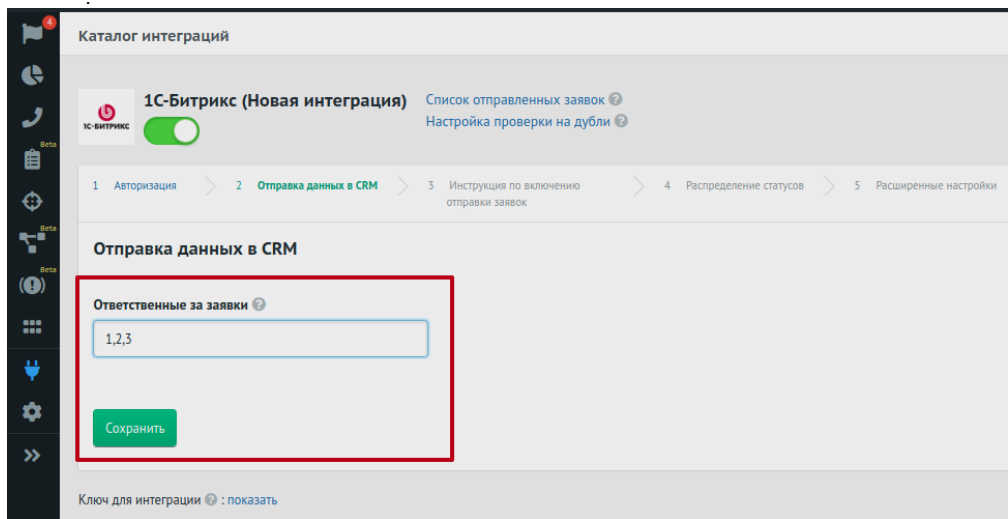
4

Beta

Beta

Beta

Каталог интеграций

1С-БИТРИКС

1С-Битрикс (Новая интеграция)

Список отправленных заявок

Настройка проверки на дубли

1 Авторизация

2 Отправка данных в CRM

3 Инструкция по включению отправки заявок

4 Распределение статусов

5 Расширенные настройки

Отправка данных в CRM

Ответственные за заявки

1,2,3

Сохранить

Ключ для интеграции : показать